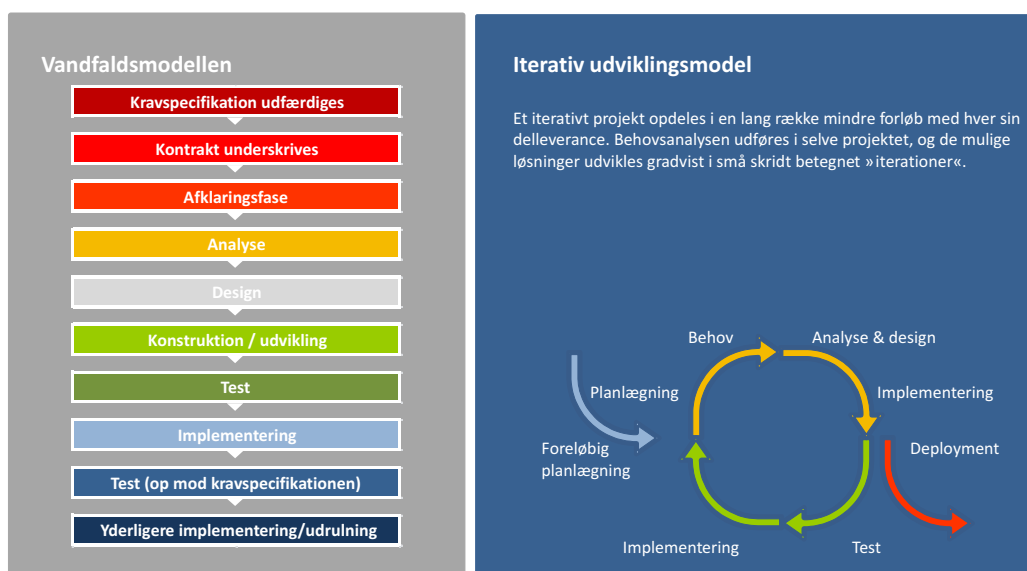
Vandfaldsmodellen

Kravspecifikation udfærdiges

Kontrakt underskrives

Afklaringsfase

Analyse

Design

Konstruktion / udvikling

Test

Implementering

Test (op mod kravspecifikationen)

Yderligere implementering/udrulning

Iterativ udviklingsmodel

Et iterativt projekt opdeles i en lang række mindre forløb med hver sin delleverance. Behovsanalysen udføres i selve projektet, og de mulige løsninger udvikles gradvist i små skridt betegnet »iterationer«.

Behov

Analyse & design

Planlægning

Implementering

Foreløbig planlægning

Deployment

Implementering

Test